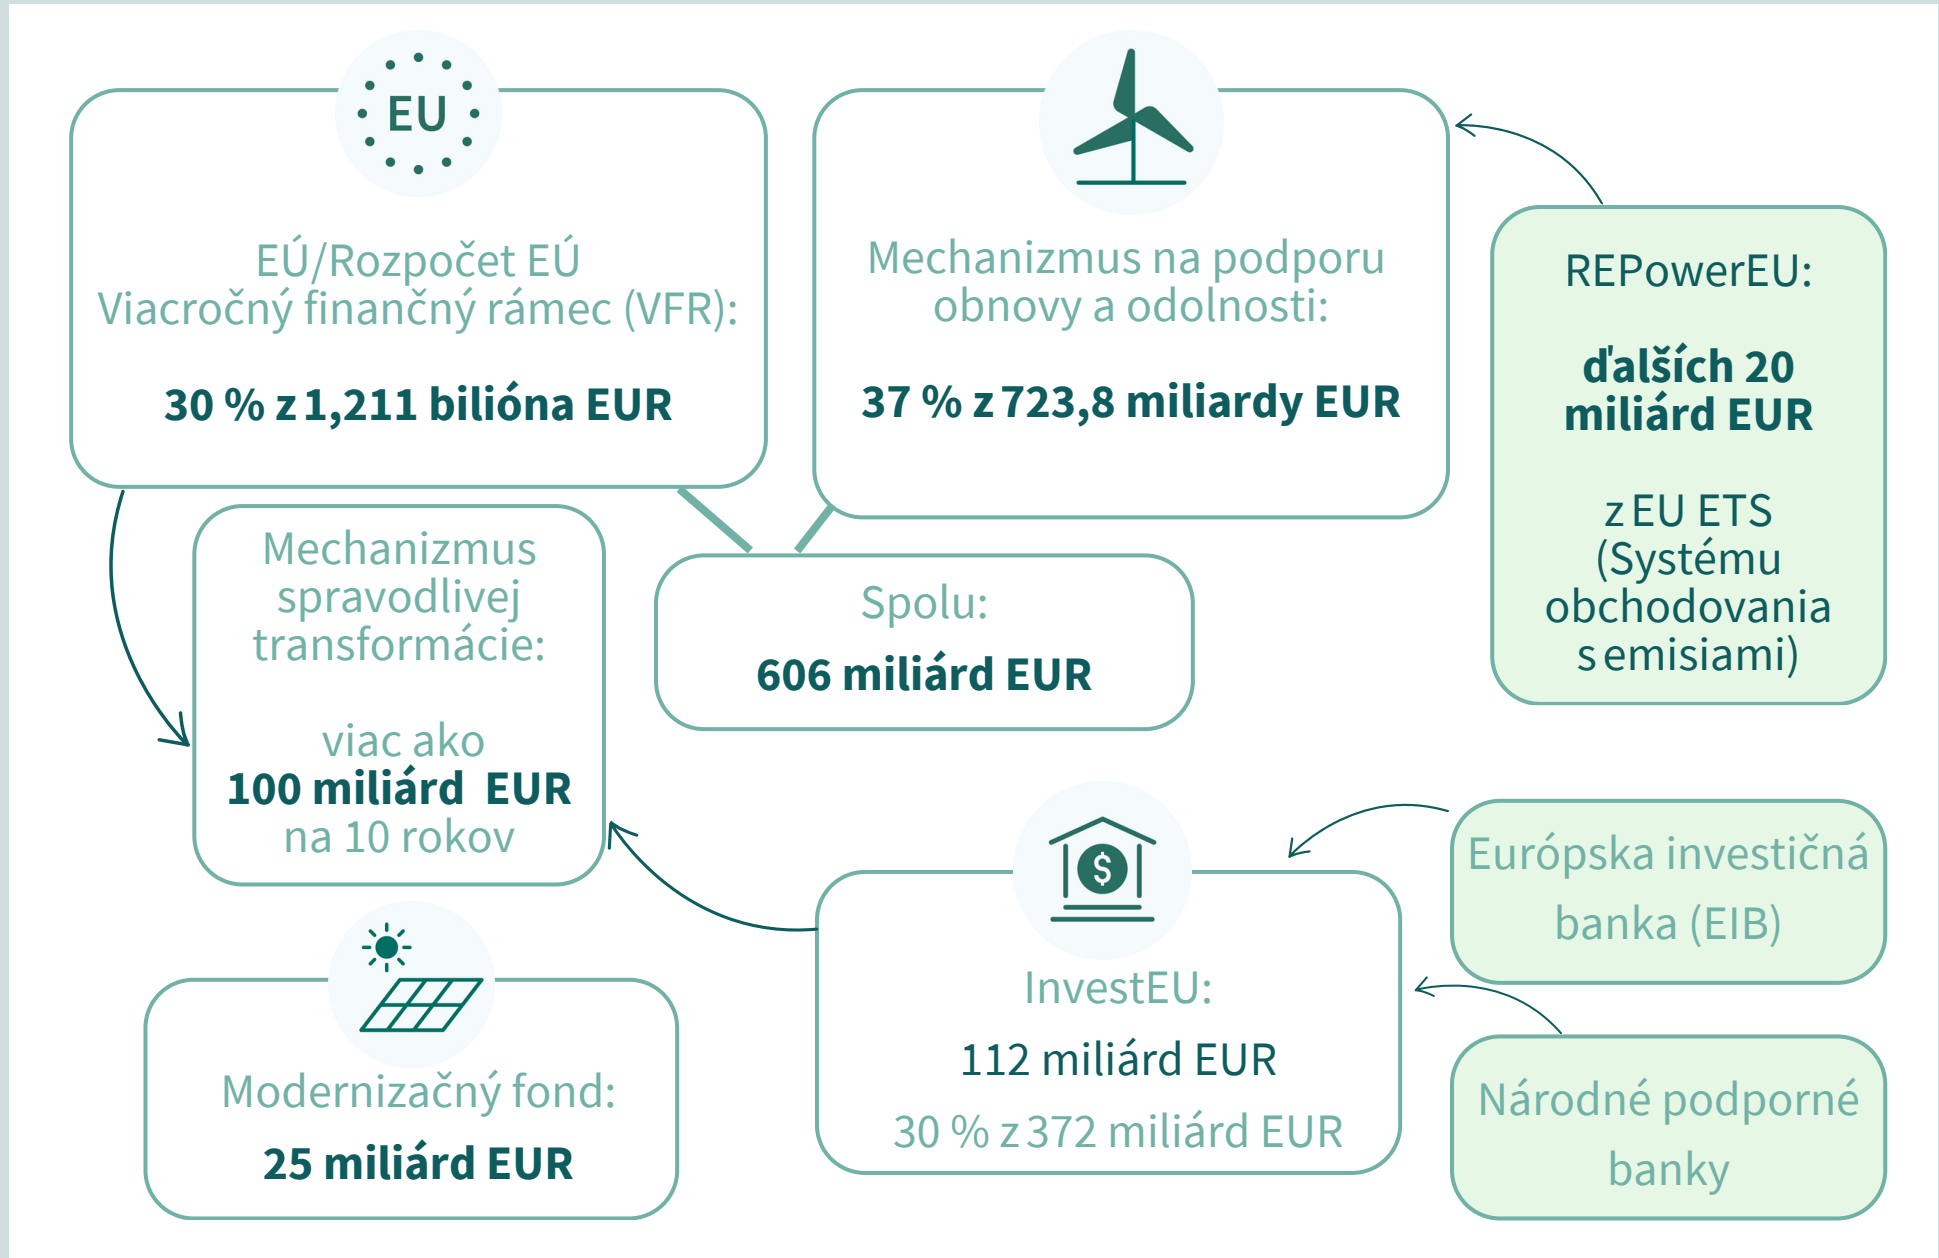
EU

EÚ/Rozpočet EÚ Viacročný finančný rámec (VFR):

30 % z 1,211 bilióna EUR

Mechanizmus na podporu obnovy a odolnosti:

37 % z 723,8 miliardy EUR

REPowerEU:

ďalších 20 miliárd EUR

z EU ETS (Systému obchodovania s emisiami)

Mechanizmus spravodlivej transformácie:

viac ako
100 miliárd EUR
na 10 rokov

Spolu:

606 miliárd EUR

Európska investičná banka (EIB)

InvestEU:

112 miliárd EUR

30 % z 372 miliárd EUR

Národné podporné banky

Modernizačný fond:

25 miliárd EUR